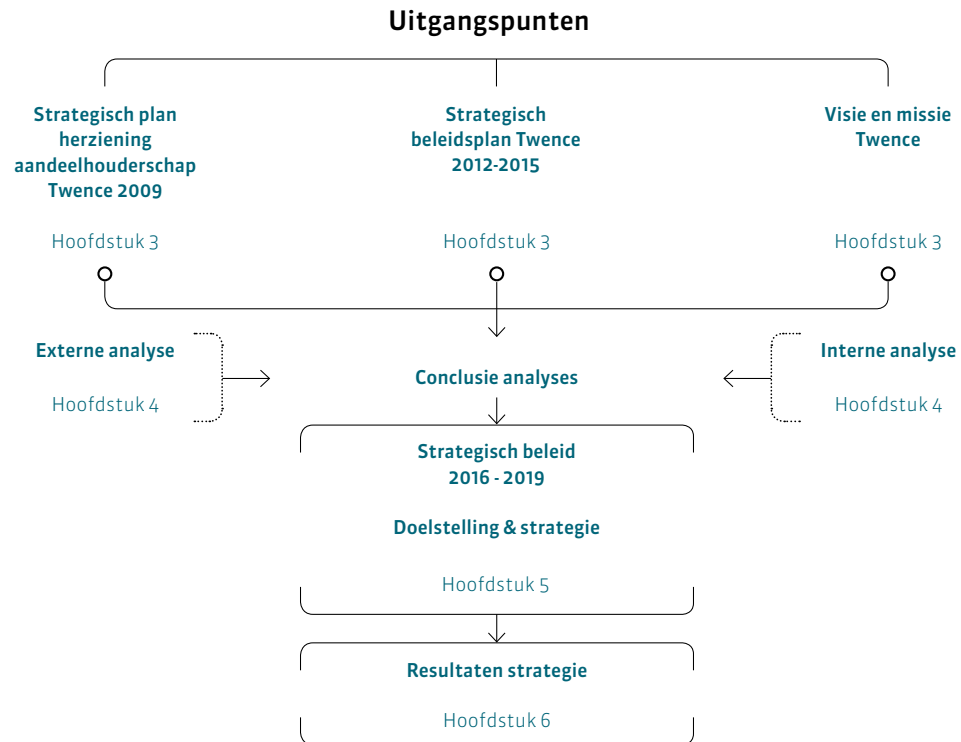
Uitgangspunten

Strategisch plan herziening aandeelhouderschap Twence 2009

Hoofdstuk 3

Strategisch beleidsplan Twence 2012-2015

Hoofdstuk 3

Visie en missie Twence

Hoofdstuk 3

Externe analyse

Hoofdstuk 4

Conclusie analyses

Interne analyse

Hoofdstuk 4

Strategisch beleid 2016 - 2019

Doelstelling & strategie

Hoofdstuk 5

Resultaten strategie

Hoofdstuk 6